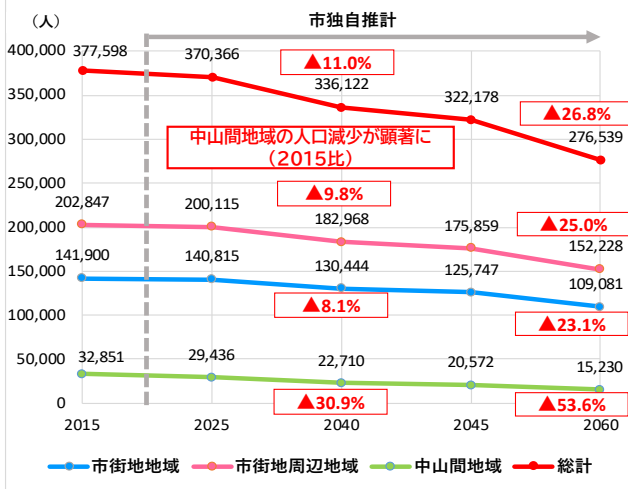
（人）

市独自推計

400,000
350,000
300,000
250,000
200,000
150,000
100,000
50,000
0

377,598
370,366
▲11.0%
336,122
322,178
▲26.8%
276,539

中山間地域の人口減少が顕著に（2015比）

▲9.8%
202,847
200,115
182,968
175,859
▲25.0%
152,228

141,900
140,815
130,444
125,747
109,081
▲8.1%
▲23.1%

32,851
29,436
22,710
20,572
15,230
▲30.9%
▲53.6%

2015
2025
2040
2045
2060

市街地地域
市街地周辺地域
中山間地域
総計